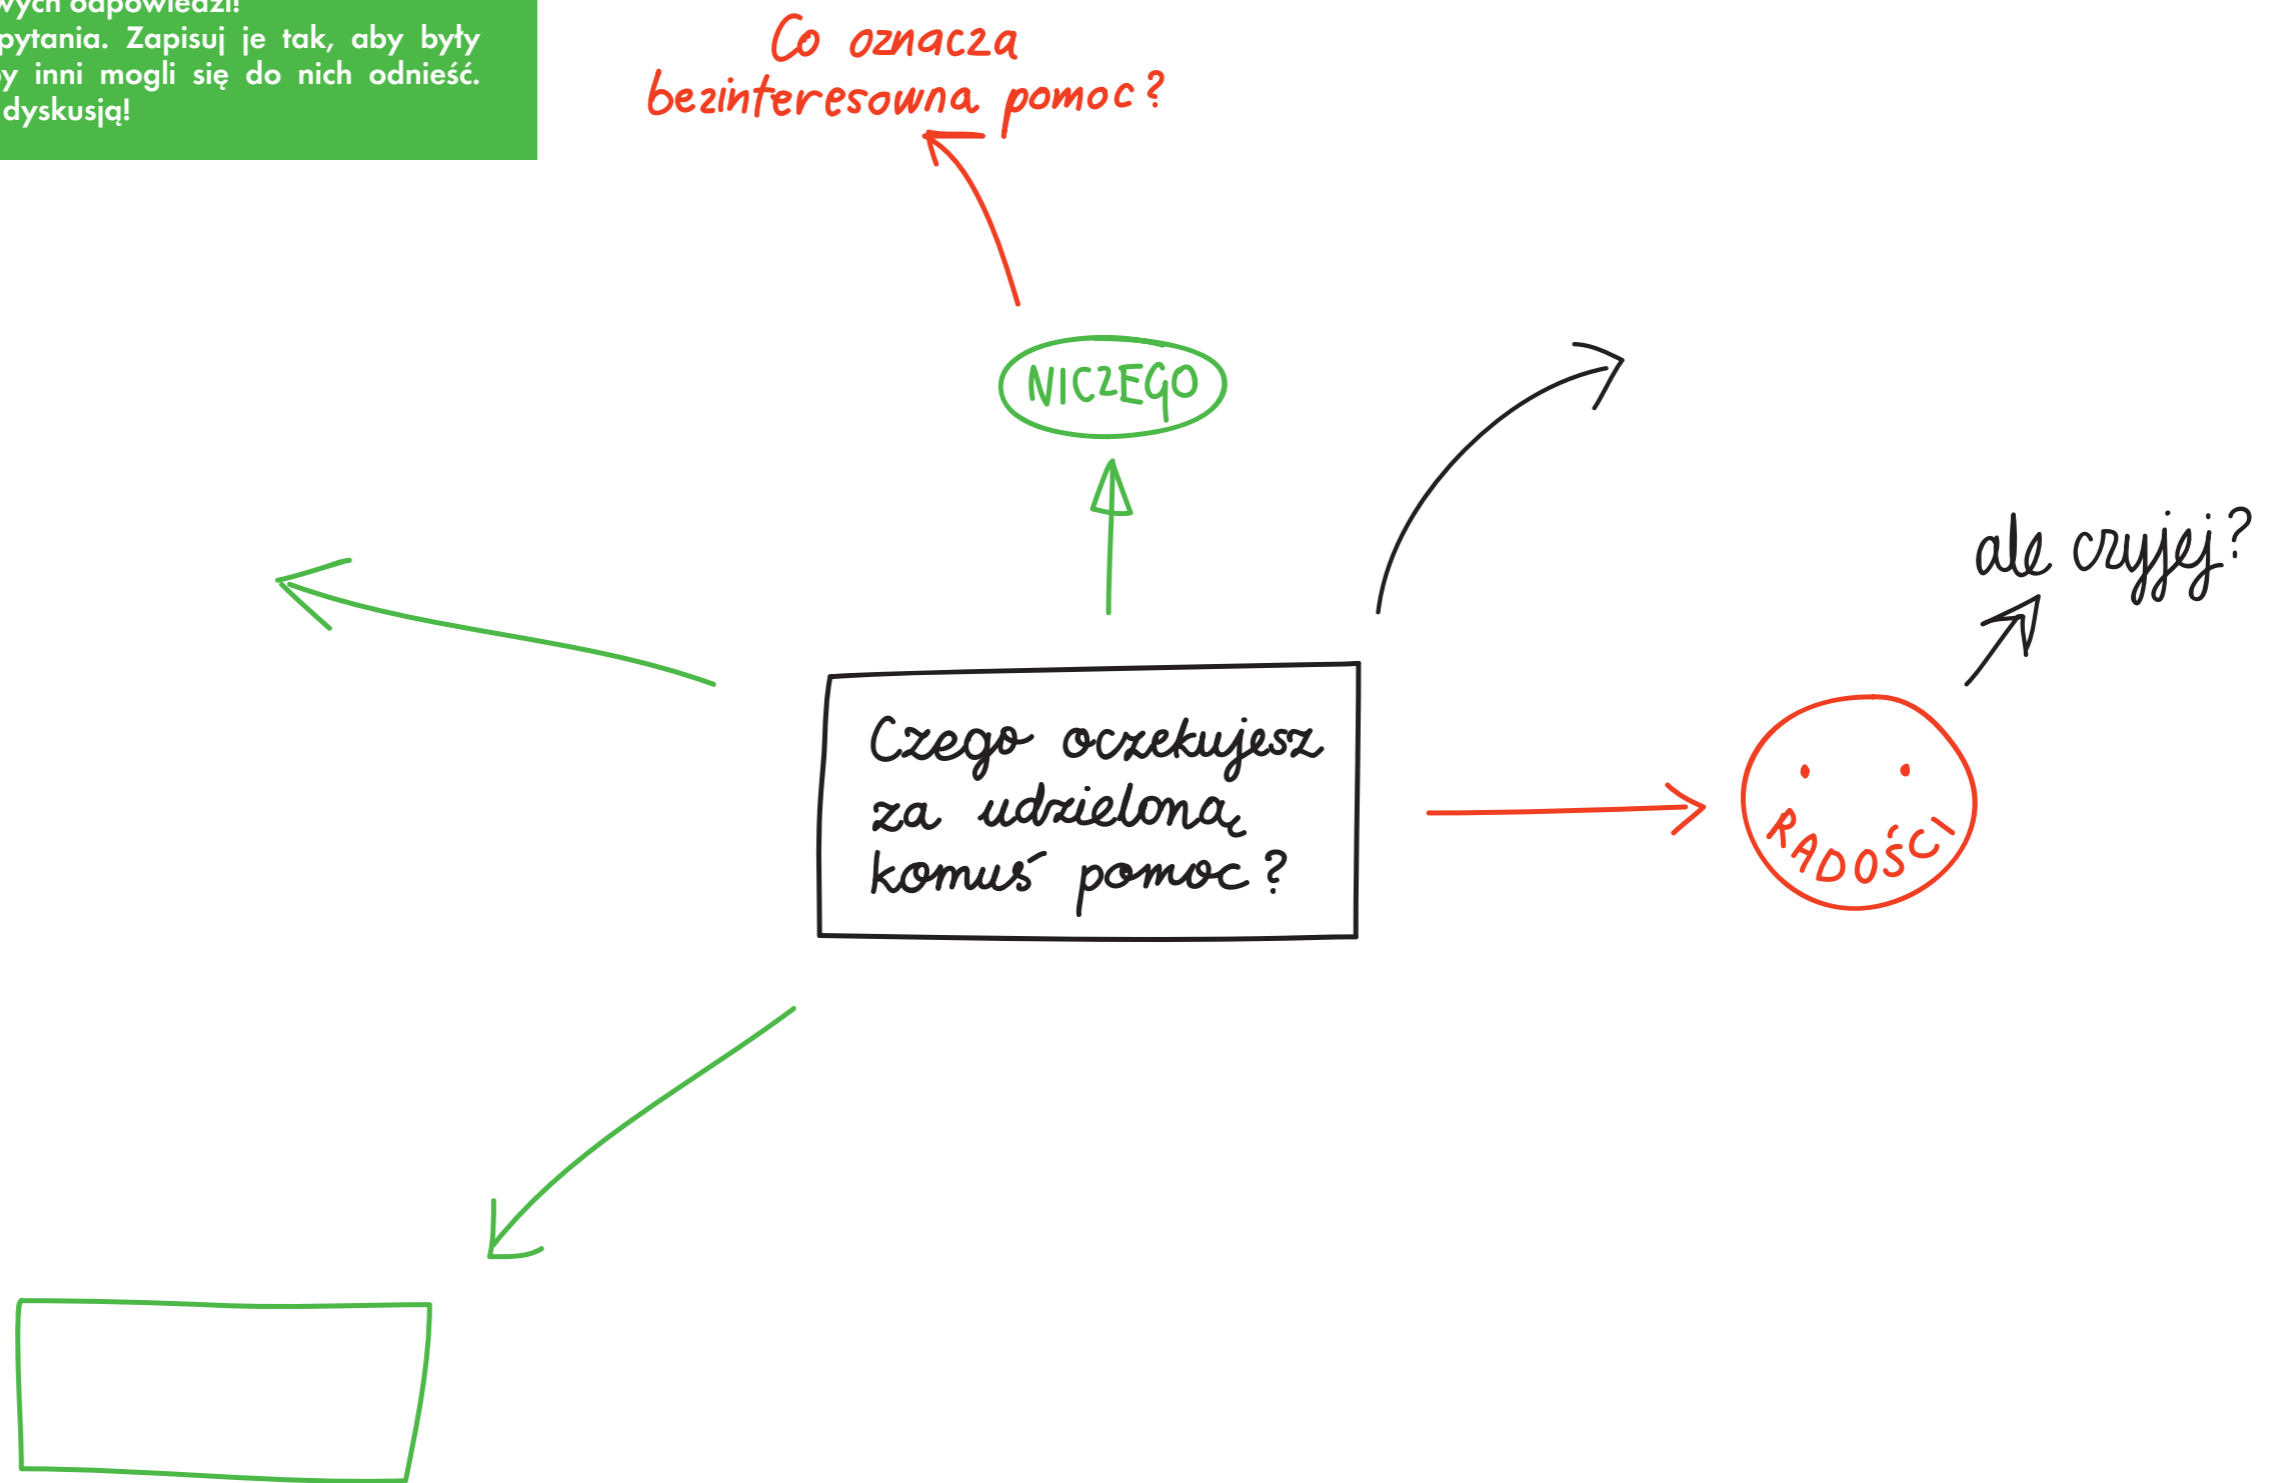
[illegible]wych odpowiedzi!
pytania. Zapisuj je tak, aby były
y inni mogli się do nich odnieść.
dyskusją!

Co oznacza bezinteresowna pomoc?

NICZEGO

ale czyjej?

Czego oczekujesz za udzieloną komuś pomoc?

RADOŚCI